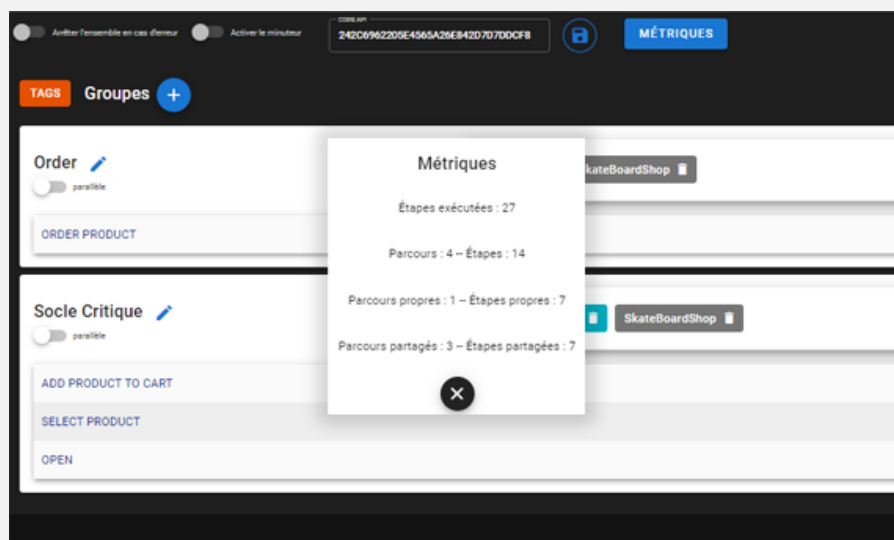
Arrêter l'ensemble en cas d'erreur

Activer le minuteur

CODE API
242C6962205E4565A26E842D7D7DDCF8

MÉTRIQUES

TAGS

Groupes

Order

parallèle

ORDER PRODUCT

kateBoardShop

Socle Critique

parallèle

SkateBoardShop

ADD PRODUCT TO CART

SELECT PRODUCT

OPEN

Métriques

Étapes exécutées : 27

Parcours : 4 – Étapes : 14

Parcours propres : 1 – Étapes propres : 7

Parcours partagés : 3 – Étapes partagées : 7